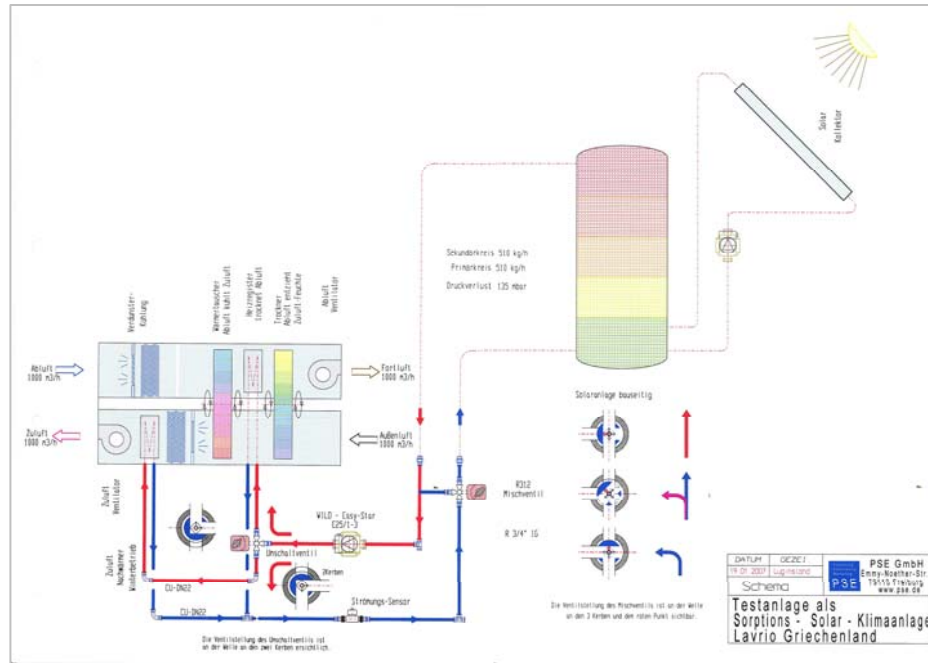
Solar Kollektor

Sekundärkreis 510 kg/h
Primärkreis 510 kg/h
Druckverlust 135 mbar

Verdunster-Kühlung

Wärmetauscher Abluft kühlt Zuluft

Heizregister trocknet Abluft

Trockner Abluft entzieht Zuluft Feuchte

Abluft Ventilator

Abluft 1000 m3/h

Fortluft 1000 m3/h

Zuluft 1000 m3/h

Außenluft 1000 m3/h

Solaranlage bauseitig

Zuluft Ventilator

Zuluft Nacherwärmer Winterbetrieb

WILO - Easy-Star E25/1-3

Umschaltventil

2Kerben

R312 Mischventil

R 3/4" IG

CU-DN22

CU-DN22

Strömungs-Sensor

Die Ventilstellung des Umschaltventils ist an der Welle an den zwei Kerben ersichtlich.

Die Ventilstellung des Mischventils ist an der Welle an den 3 Kerben und dem roten Punkt sichtbar.

| DATUM | GEZEI. |
|---|---|
| 19.01.2007 | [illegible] |

Schema

PSE GmbH
Emmy-Noether-Str.
79110 Freiburg
www.pse.de

PSE

Testanlage als
Sorptions - Solar - Klimaanlage
Lavrio Griechenland